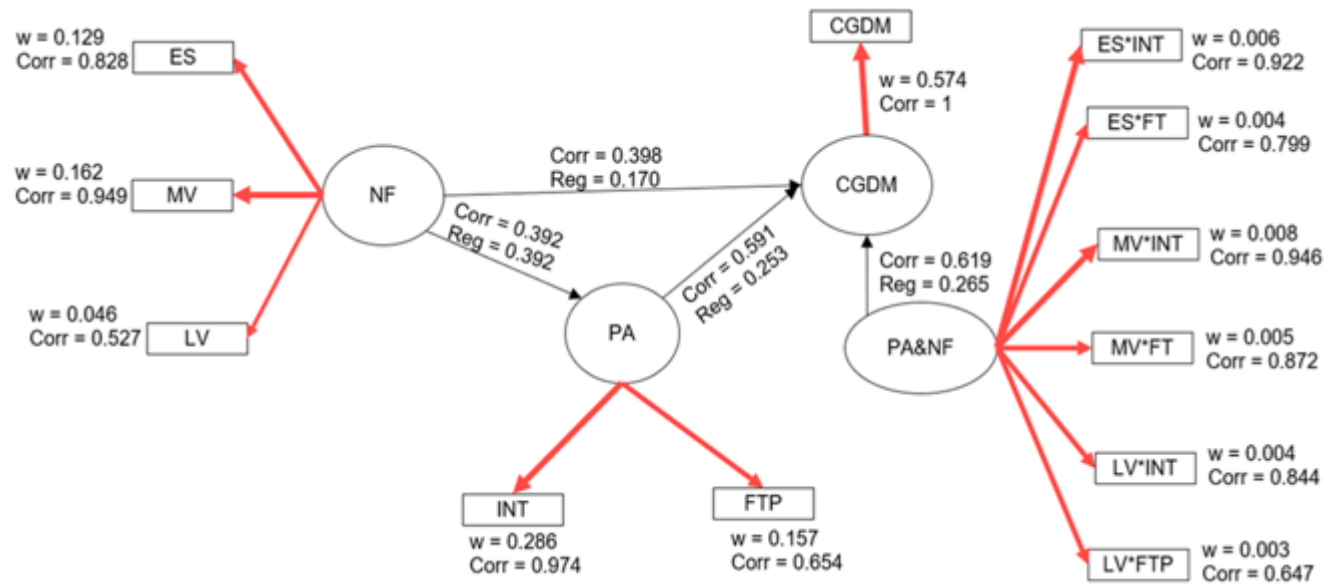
w = 0.129
Corr = 0.828
ES

w = 0.162
Corr = 0.949
MV

w = 0.046
Corr = 0.527
LV

NF

Corr = 0.398
Reg = 0.170

Corr = 0.392
Reg = 0.392

PA

Corr = 0.591
Reg = 0.253

INT
w = 0.286
Corr = 0.974

FTP
w = 0.157
Corr = 0.654

CGDM
w = 0.574
Corr = 1

CGDM

Corr = 0.619
Reg = 0.265

PA&NF

ES*INT
w = 0.006
Corr = 0.922

ES*FT
w = 0.004
Corr = 0.799

MV*INT
w = 0.008
Corr = 0.946

MV*FT
w = 0.005
Corr = 0.872

LV*INT
w = 0.004
Corr = 0.844

LV*FTP
w = 0.003
Corr = 0.647